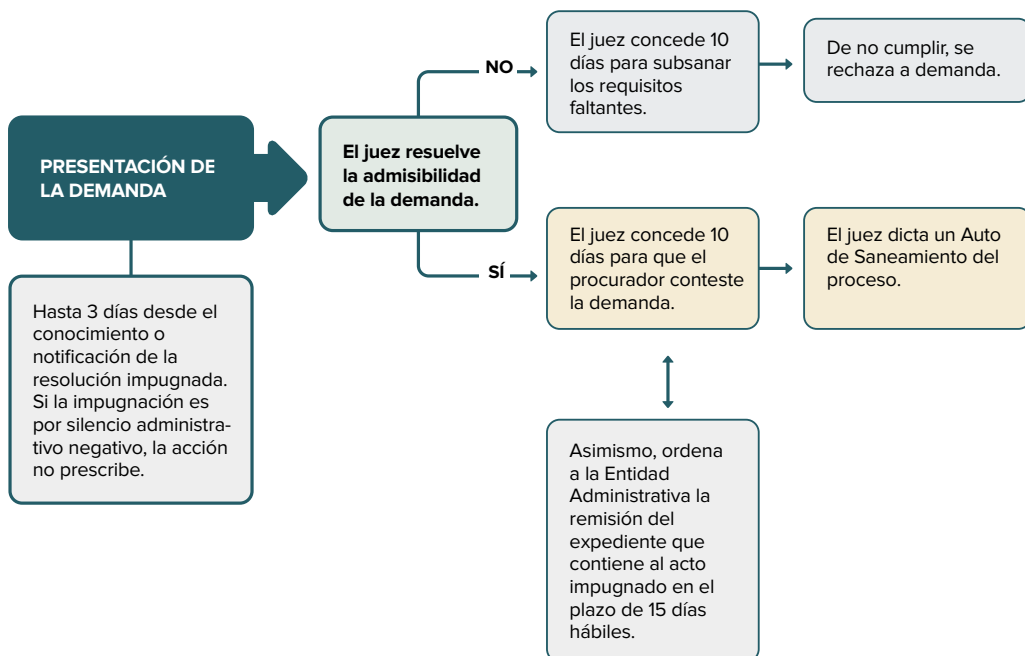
PRESENTACIÓN DE LA DEMANDA

Hasta 3 días desde el conocimiento o notificación de la resolución impugnada. Si la impugnación es por silencio administrativo negativo, la acción no prescribe.

El juez resuelve la admisibilidad de la demanda.

NO

El juez concede 10 días para subsanar los requisitos faltantes.

De no cumplir, se rechaza a demanda.

SÍ

El juez concede 10 días para que el procurador conteste la demanda.

El juez dicta un Auto de Saneamiento del proceso.

Asimismo, ordena a la Entidad Administrativa la remisión del expediente que contiene al acto impugnado en el plazo de 15 días hábiles.